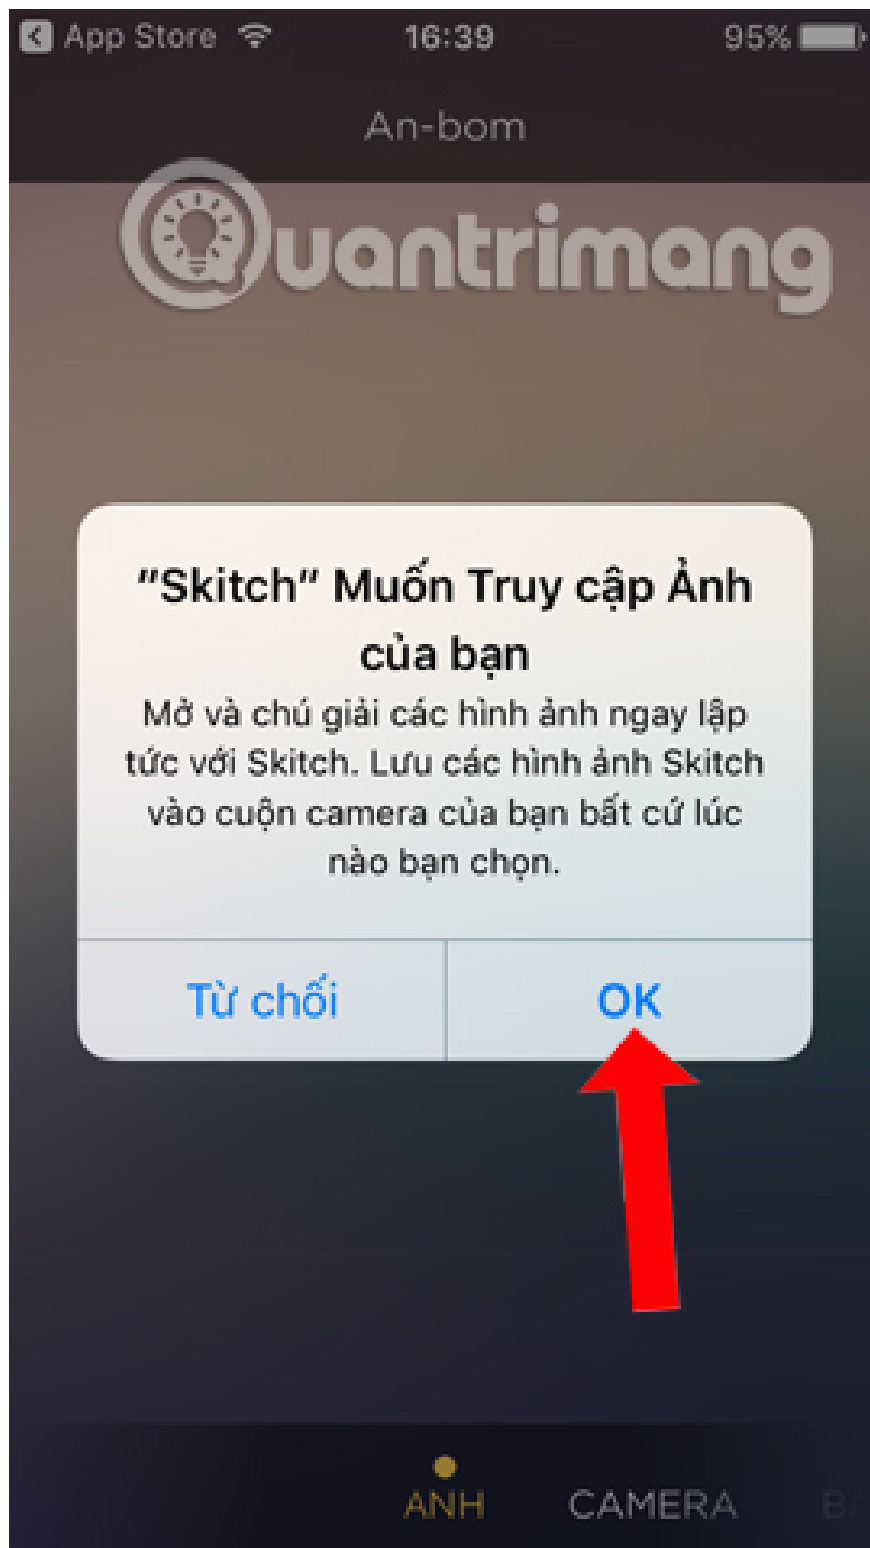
App Store 16:39 95%

An-bom

Quantrimang

"Skitch" Muốn Truy cập Ảnh của bạn

Mở và chú giải các hình ảnh ngay lập tức với Skitch. Lưu các hình ảnh Skitch vào cuộn camera của bạn bất cứ lúc nào bạn chọn.

Từ chối

OK

ẢNH

CAMERA

B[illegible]